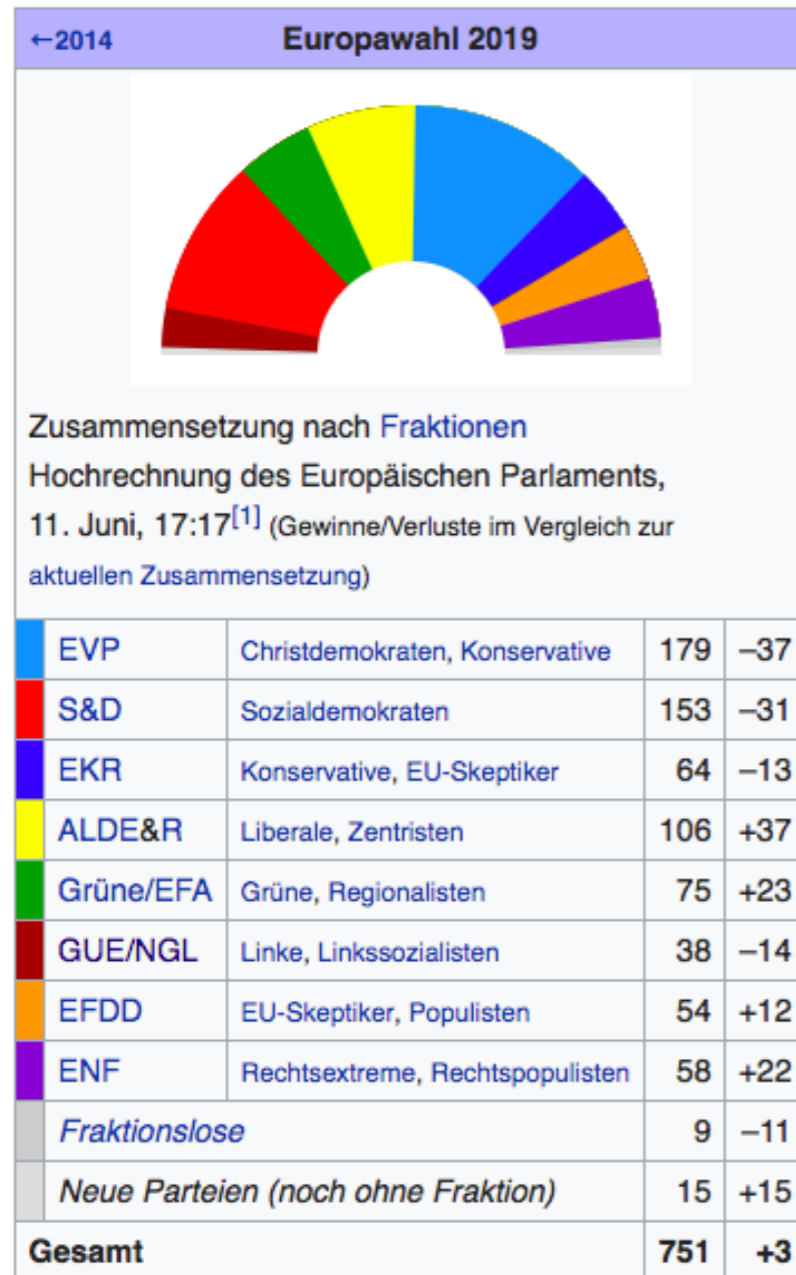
←2014 Europawahl 2019

Zusammensetzung nach Fraktionen
Hochrechnung des Europäischen Parlaments, 11. Juni, 17:17[1] (Gewinne/Verluste im Vergleich zur aktuellen Zusammensetzung)

| | | | | |
|---|---|---|---|---|
| | EVP | Christdemokraten, Konservative | 179 | –37 |
| | S&D | Sozialdemokraten | 153 | –31 |
| | EKR | Konservative, EU-Skeptiker | 64 | –13 |
| | ALDE&R | Liberale, Zentristen | 106 | +37 |
| | Grüne/EFA | Grüne, Regionalisten | 75 | +23 |
| | GUE/NGL | Linke, Linkssozialisten | 38 | –14 |
| | EFDD | EU-Skeptiker, Populisten | 54 | +12 |
| | ENF | Rechtsextreme, Rechtspopulisten | 58 | +22 |
| | Fraktionslose | | 9 | –11 |
| | Neue Parteien (noch ohne Fraktion) | | 15 | +15 |
| Gesamt | | | 751 | +3 |